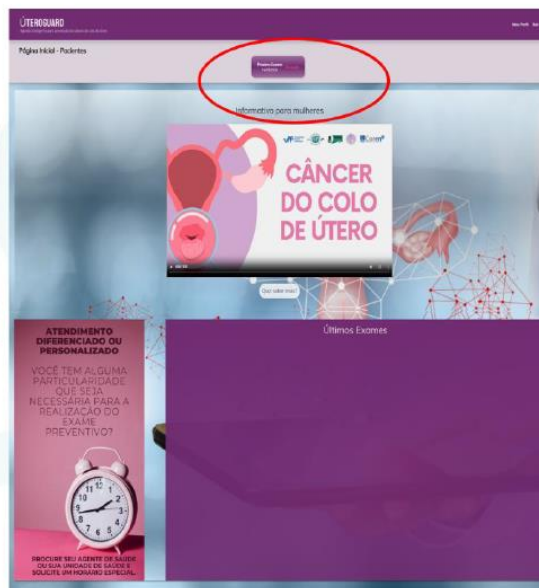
ÚTEROGUARD

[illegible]

Página Inicial - Pacientes

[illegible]

Informativo para mulheres

CÂNCER DO COLO DE ÚTERO

Quer saber mais?

Últimos Exames

ATENDIMENTO DIFERENCIADO OU PERSONALIZADO

VOCÊ TEM ALGUMA PARTICULARIDADE QUE SEJA NECESSÁRIA PARA A REALIZAÇÃO DO EXAME PREVENTIVO?

12 1 2 3 4 5 6 7 8 9 10 11

PROCURE SEU AGENTE DE SAÚDE OU SUA UNIDADE DE SAÚDE E SOLICITE UM HORÁRIO ESPECIAL.